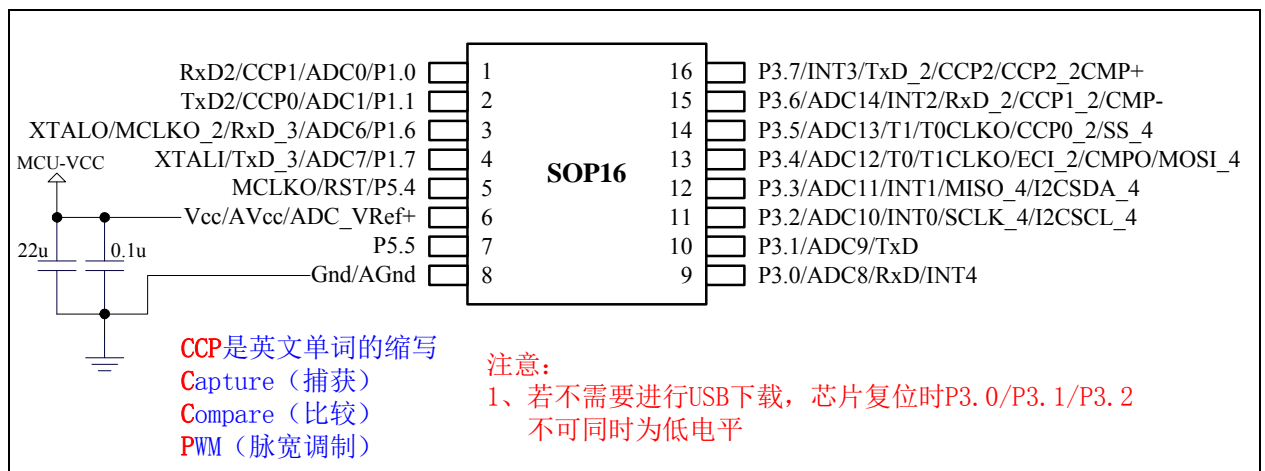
RxD2/CCP1/ADC0/P1.0 1
TxD2/CCP0/ADC1/P1.1 2
XTALO/MCLKO_2/RxD_3/ADC6/P1.6 3
XTALI/TxD_3/ADC7/P1.7 4
MCLKO/RST/P5.4 5
Vcc/AVcc/ADC_VRef+ 6
P5.5 7
Gnd/AGnd 8

MCU-VCC
22u
0.1u

SOP16

16 P3.7/INT3/TxD_2/CCP2/CCP2_2CMP+
15 P3.6/ADC14/INT2/RxD_2/CCP1_2/CMP-
14 P3.5/ADC13/T1/T0CLKO/CCP0_2/SS_4
13 P3.4/ADC12/T0/T1CLKO/ECI_2/CMPO/MOSI_4
12 P3.3/ADC11/INT1/MISO_4/I2CSDA_4
11 P3.2/ADC10/INT0/SCLK_4/I2CSCL_4
10 P3.1/ADC9/TxD
9 P3.0/ADC8/RxD/INT4

CCP是英文单词的缩写
Capture（捕获）
Compare（比较）
PWM（脉宽调制）

注意:
1、若不需要进行USB下载，芯片复位时P3.0/P3.1/P3.2不可同时为低电平